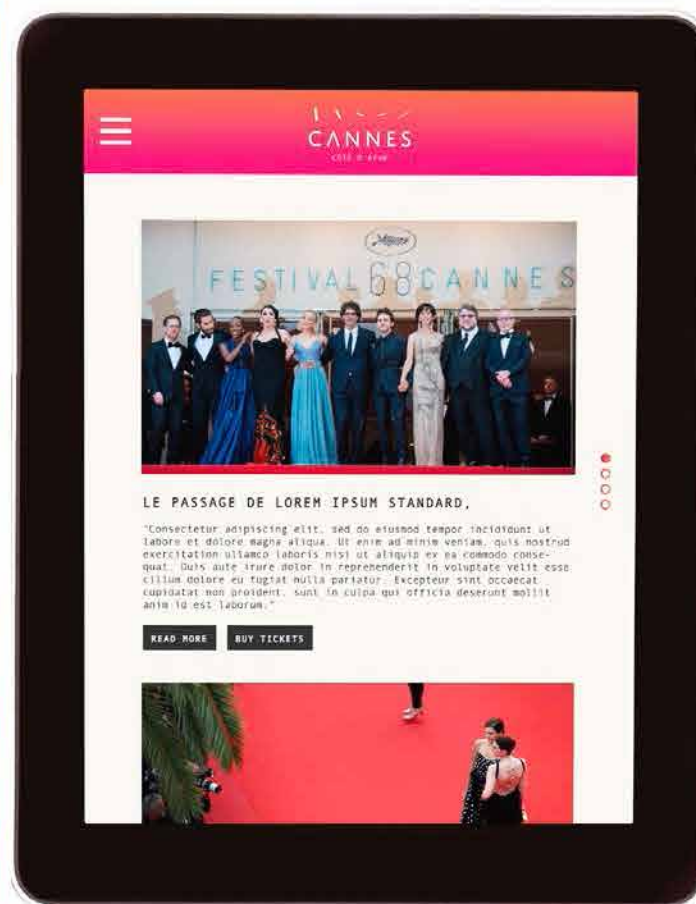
CANNES
CÔTE D'AZUR

FESTIVAL 68 CANNES

LE PASSAGE DE LOREM IPSUM STANDARD,

"Consectetur adipiscing elit, sed do eiusmod tempor incididunt ut labore et dolore magna aliqua. Ut enim ad minim veniam, quis nostrud exercitation ullamco laboris nisi ut aliquip ex ea commodo consequat. Duis aute irure dolor in reprehenderit in voluptate velit esse cillum dolore eu fugiat nulla pariatur. Excepteur sint occaecat cupidatat non proident, sunt in culpa qui officia deserunt mollit anim id est laborum."

READ MORE

BUY TICKETS